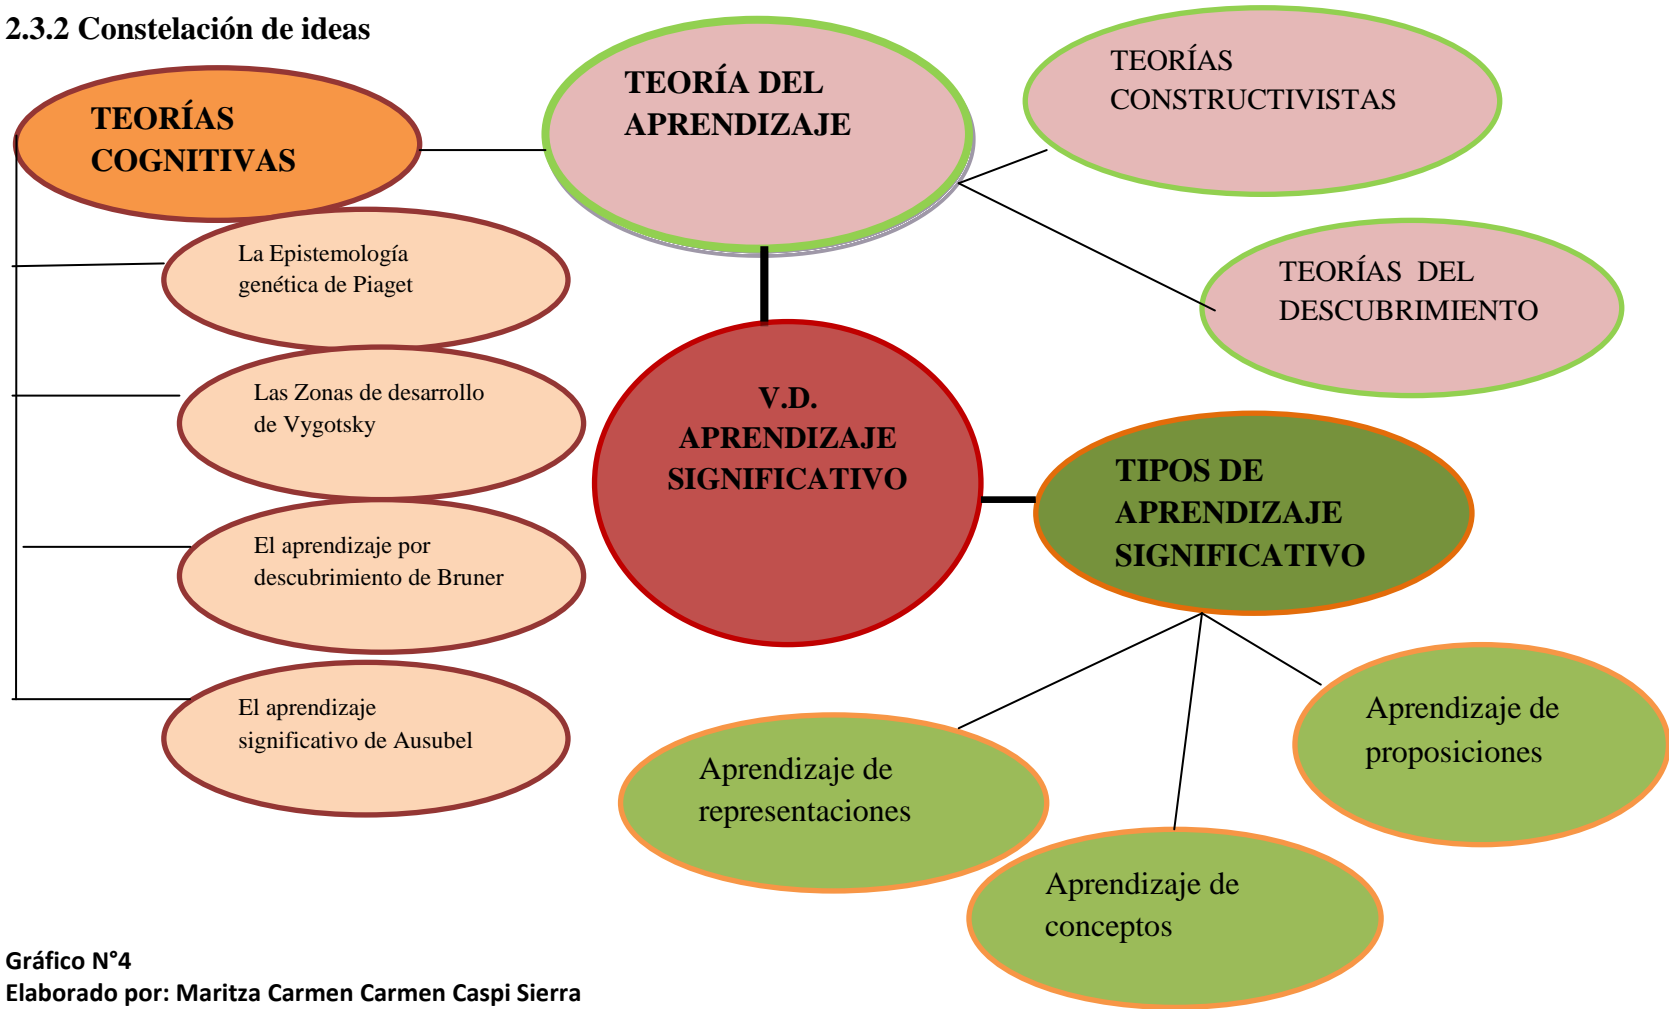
2.3.2 Constelación de ideas

TEORÍAS COGNITIVAS

La Epistemología genética de Piaget

Las Zonas de desarrollo de Vygotsky

El aprendizaje por descubrimiento de Bruner

El aprendizaje significativo de Ausubel

TEORÍA DEL APRENDIZAJE

TEORÍAS CONSTRUCTIVISTAS

TEORÍAS DEL DESCUBRIMIENTO

V.D. APRENDIZAJE SIGNIFICATIVO

TIPOS DE APRENDIZAJE SIGNIFICATIVO

Aprendizaje de representaciones

Aprendizaje de conceptos

Aprendizaje de proposiciones

Gráfico N°4
Elaborado por: Maritza Carmen Carmen Caspi Sierra